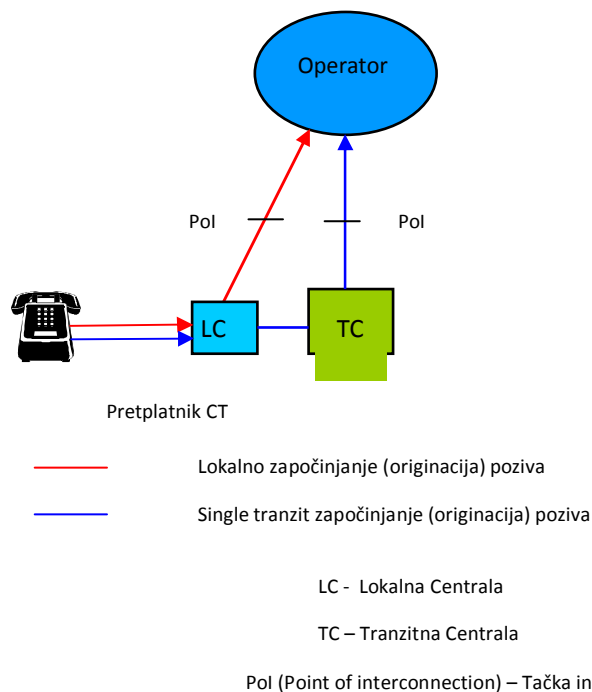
Operator

PoI

PoI

LC

TC

Pretplatnik CT

Lokalno započinjanje (originacija) poziva

Single tranzit započinjanje (originacija) poziva

LC - Lokalna Centrala

TC – Tranzitna Centrala

PoI (Point of interconnection) – Tačka in